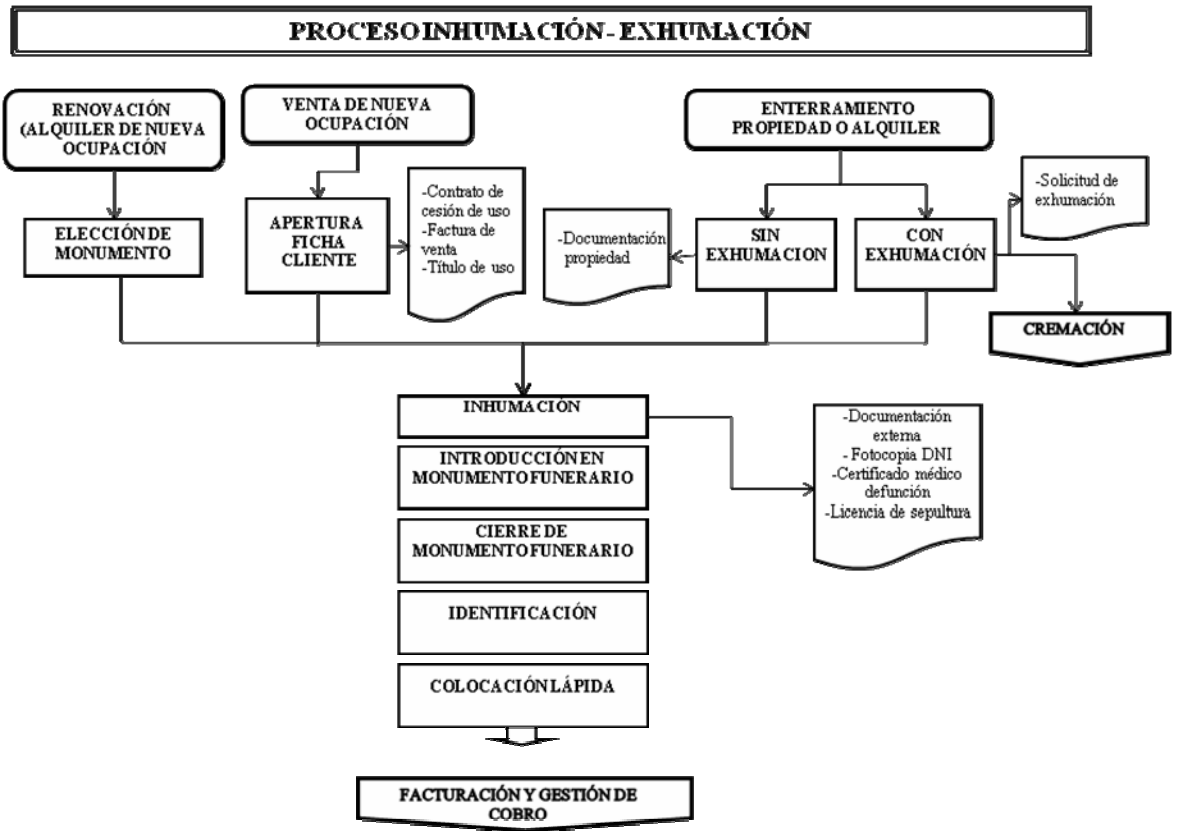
PROCESO INHUMACIÓN - EXHUMACIÓN

RENOVACIÓN (ALQUILER DE NUEVA OCUPACIÓN

VENTA DE NUEVA OCUPACIÓN

ENTERRAMIENTO PROPIEDAD O ALQUILER

ELECCIÓN DE MONUMENTO

APERTURA FICHA CLIENTE

-Contrato de cesión de uso
-Factura de venta
-Título de uso

-Documentación propiedad

SIN EXHUMACION

CON EXHUMACIÓN

-Solicitud de exhumación

CREMACIÓN

INHUMACIÓN

INTRODUCCIÓN EN MONUMENTO FUNERARIO

CIERRE DE MONUMENTO FUNERARIO

IDENTIFICACIÓN

COLOCACIÓN LÁPIDA

-Documentación externa
- Fotocopia DNI
-Certificado médico defunción
-Licencia de sepultura

FACTURACIÓN Y GESTIÓN DE COBRO